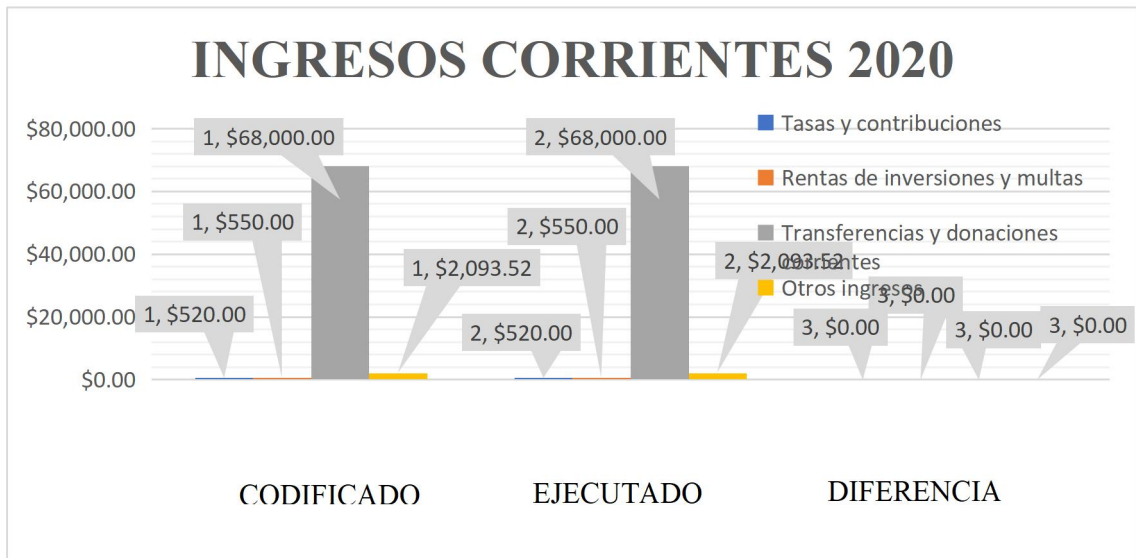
INGRESOS CORRIENTES 2020

$80,000.00
$60,000.00
$40,000.00
$20,000.00
$0.00

1, $68,000.00
1, $550.00
1, $2,093.52
1, $520.00

2, $68,000.00
2, $550.00
2, $2,093.52
2, $520.00

3, $0.00
3, $0.00
3, $0.00
3, $0.00

Tasas y contribuciones
Rentas de inversiones y multas
Transferencias y donaciones corrientes
Otros ingresos

CODIFICADO
EJECUTADO
DIFERENCIA